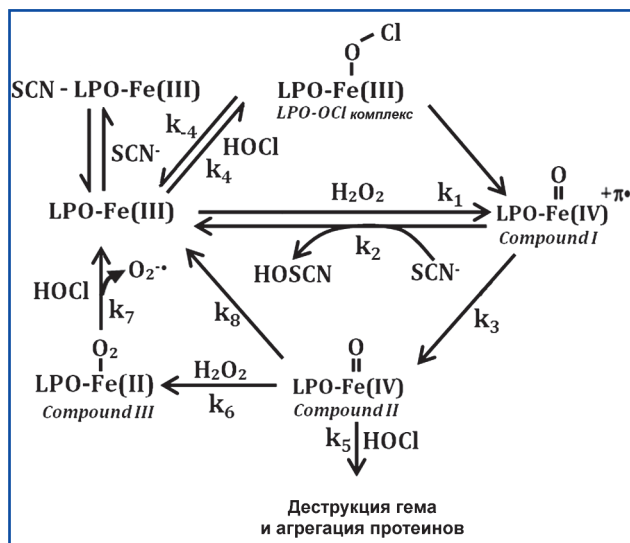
O — Cl
LPO-Fe(III)
LPO-OCl комплекс

SCN - LPO-Fe(III)

SCN$^-$

$k_{-4}$

HOCl

$k_4$

LPO-Fe(III)

$H_2O_2$

$k_1$

O
LPO-Fe(IV)$^{+\pi\bullet}$
Compound I

$k_2$

HOSCN

SCN$^-$

HOCl

$O_2^{-\bullet}$

$k_7$

$k_8$

$k_3$

$O_2$
LPO-Fe(II)
Compound III

$H_2O_2$

$k_6$

O
LPO-Fe(IV)
Compound II

$k_5$ HOCl

Деструкция гема
и агрегация протеинов